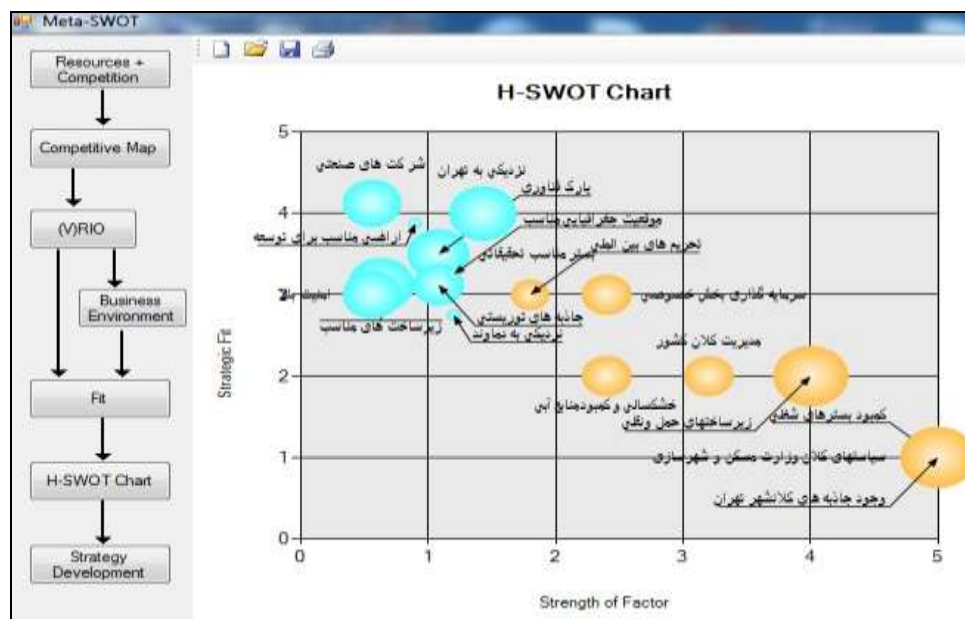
Meta-SWOT

Resources + Competition

Competitive Map

(V)RIO

Business Environment

Fit

H-SWOT Chart

Strategy Development

H-SWOT Chart

شرکت های صنعتی
نزدیکی به تهران
پارک فناوری
موقعیت جغرافیایی مناسب
اراضی مناسب برای توسعه
تحریم های بین المللی
بستر مناسب تحقیقاتی
امنیت بالا
سرمایه گذاری بخش خصوصی
جاذبه های توریستی
نزدیکی به معاونت
زیرساخت های مناسب
مدیریت کلان کشور
خشکسالی و کمبود منابع آبی
زیرساختهای حمل ونقل
کمبود بسترهای شغلی
سیاستهای کلان وزارت مسکن و شهرسازی
وجود جاذبه های کلانشهر تهران

Strategic Fit

Strength of Factor

5
4
3
2
1
0

0
1
2
3
4
5